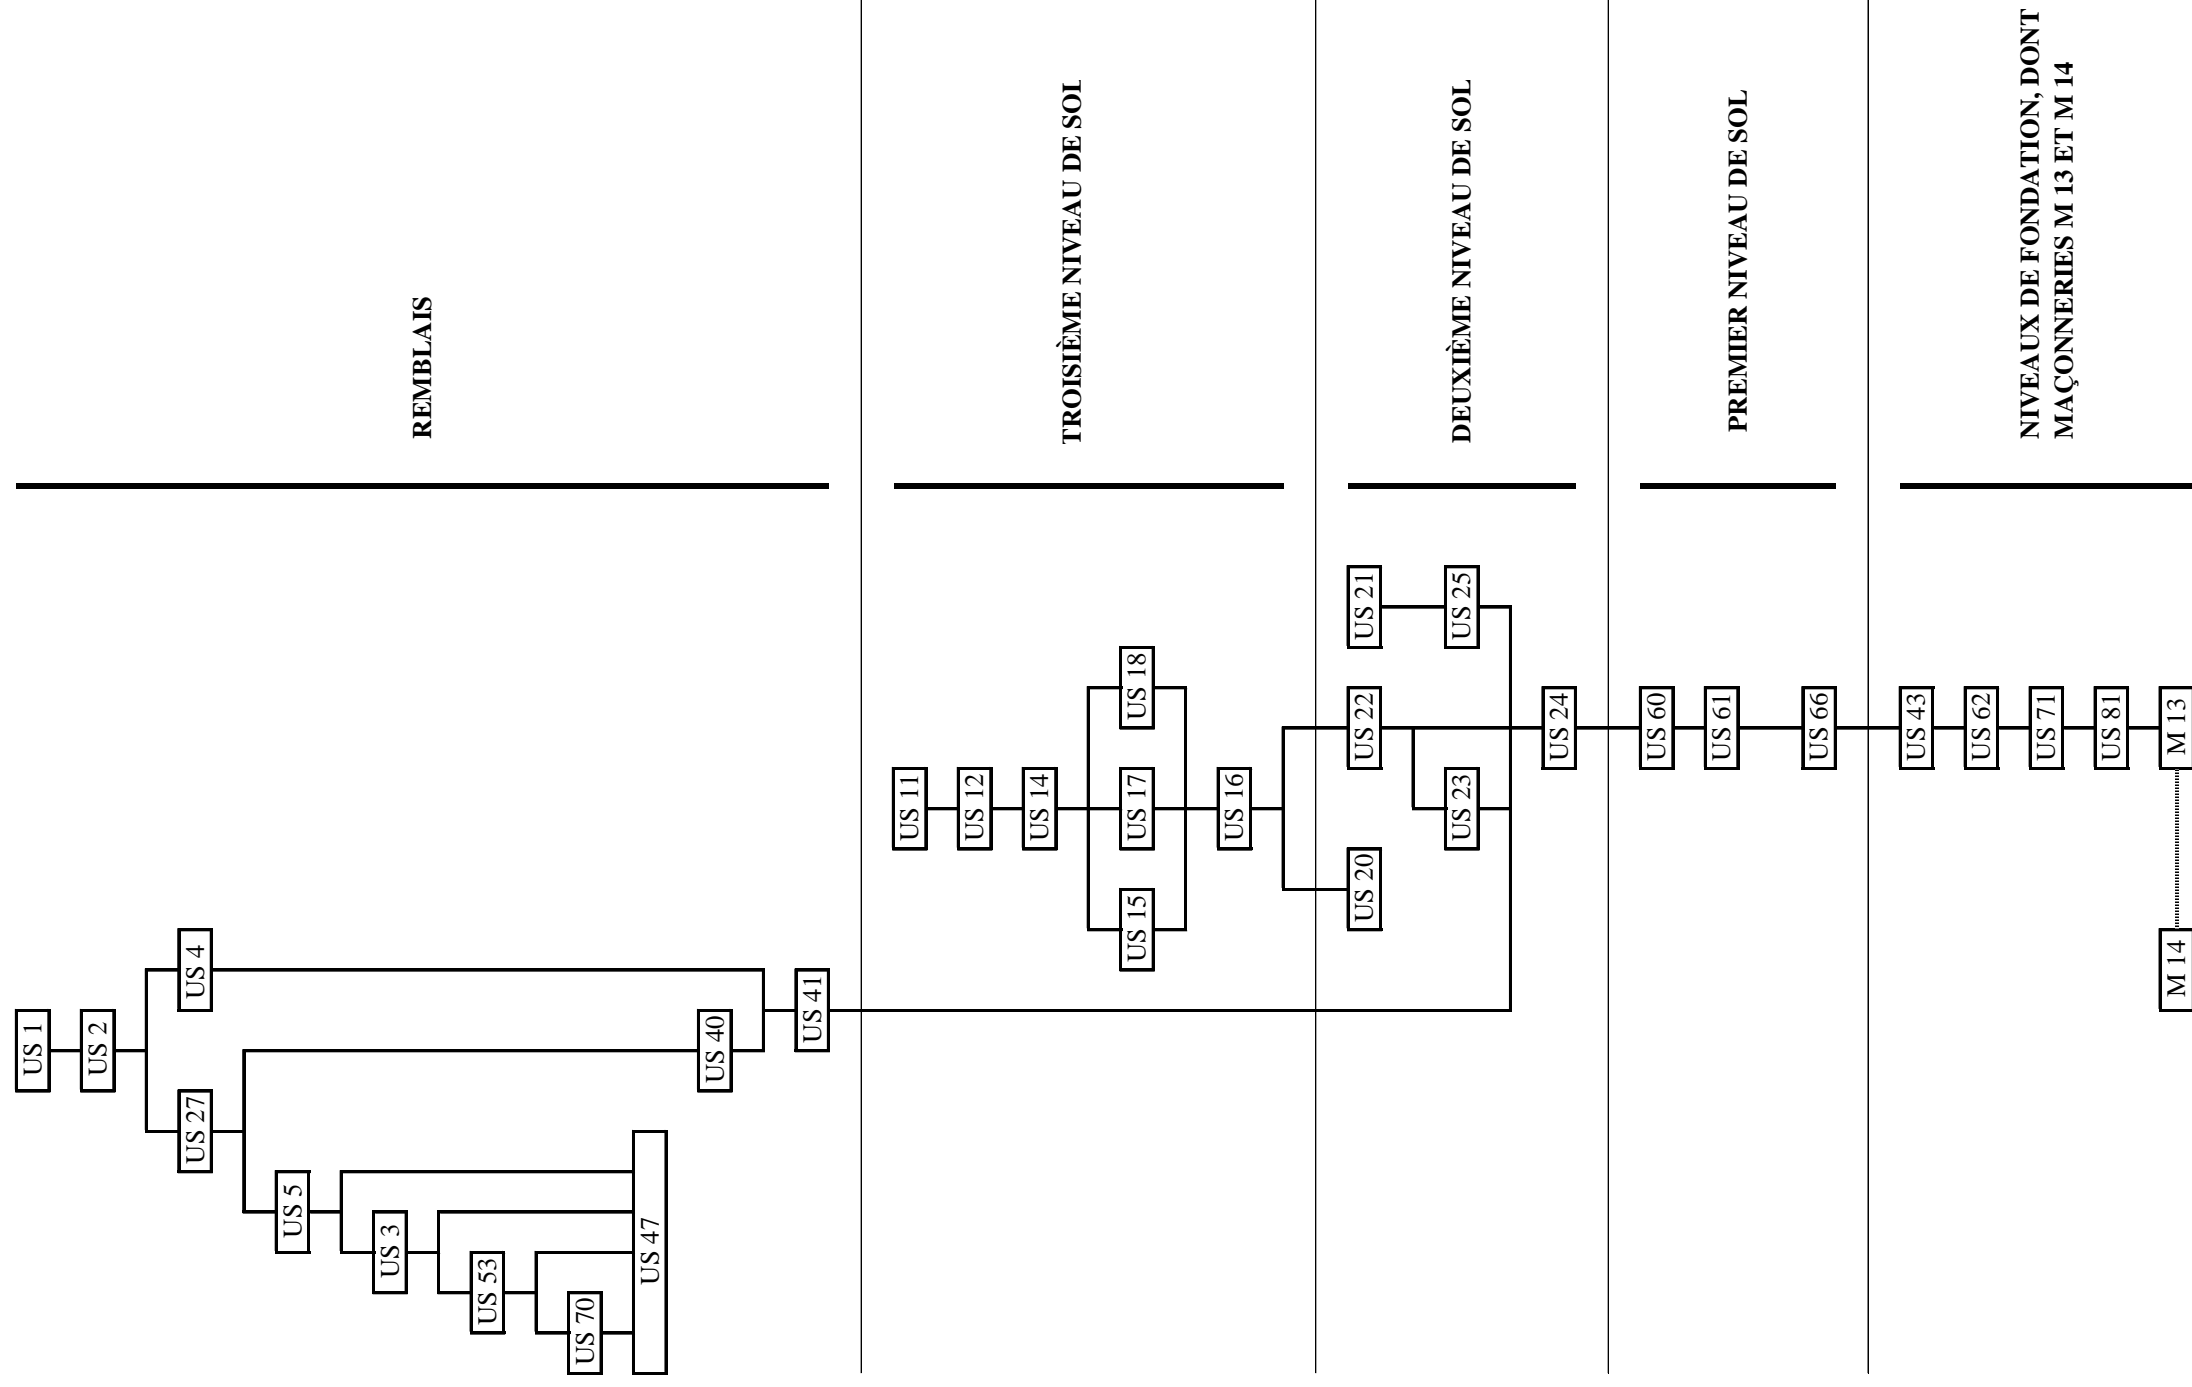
REMBLAIS

TROISIÈME NIVEAU DE SOL

DEUXIÈME NIVEAU DE SOL

PREMIER NIVEAU DE SOL

NIVEAUX DE FONDATION, DONT MAÇONNERIES M 13 ET M 14

US 1
US 2
US 4
US 27
US 40
US 41
US 5
US 3
US 53
US 70
US 47

US 11
US 12
US 14
US 18
US 17
US 15
US 16

US 21
US 25
US 22
US 23
US 20
US 24

US 60
US 61
US 66

US 43
US 62
US 71
US 81
M 13
M 14